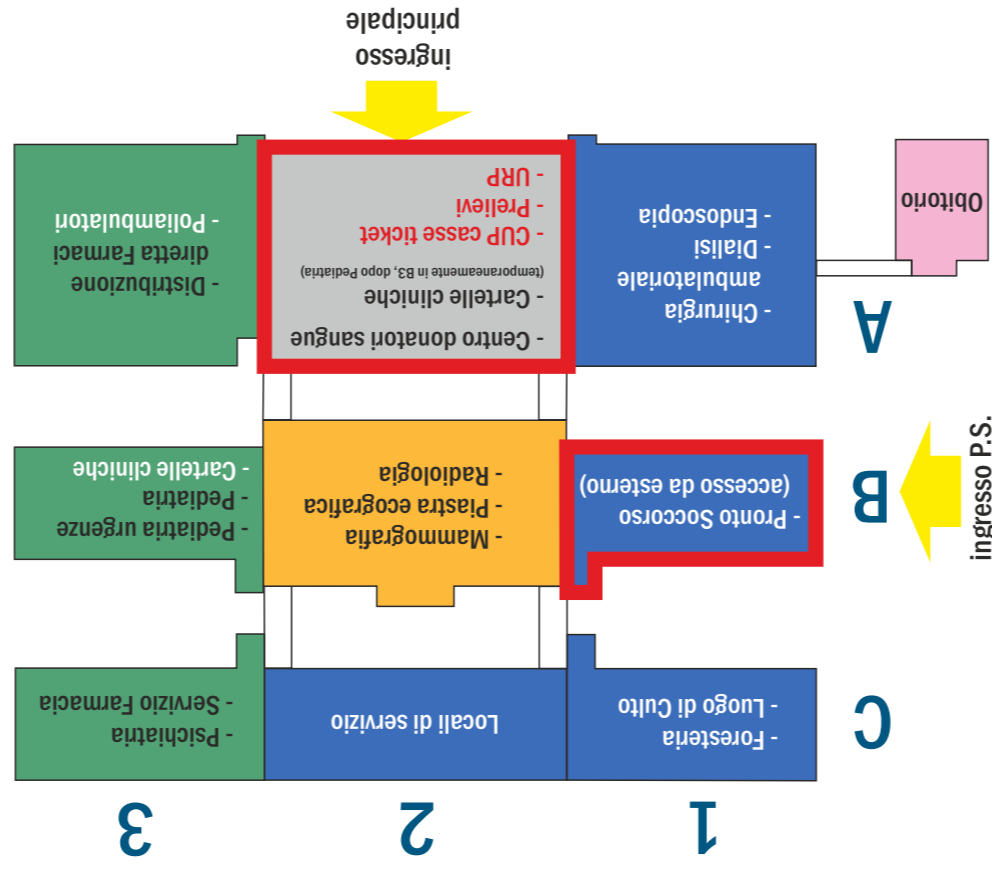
ingresso principale

Obitorio

- Endoscopia
- Dialisi
- Chirurgia ambulatoriale

A

- URP
- Prelievi
- CUP casse ticket
(temporaneamente in B3, dopo Pediatria)
- Cartelle cliniche
- Centro donatori sangue

- Poliambulatori
- Distribuzione diretta Farmaci

ingresso P.S.

B

- Pronto Soccorso (accesso da esterno)

- Radiologia
- Piastra ecografica
- Mammografia

- Cartelle cliniche
- Pediatria
- Pediatria urgenze

C

- Luogo di Culto
- Foresteria

Locali di servizio

- Servizio Farmacia
- Psichiatria

1

2

3